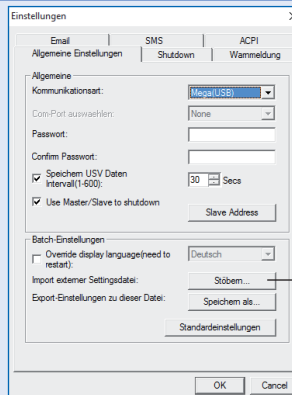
Einstellungen

Email | SMS | ACPI
Allgemeine Einstellungen | Shutdown | Wammeldung

Allgemeine

Kommunikationsart: Mega(USB)

Com-Port auswaehlen: None

Passwort:

Confirm Passwort:

Speichern USV Daten Intervall(1-600): 30 Secs

Use Master/Slave to shutdown

Slave Address

Batch-Einstellungen

Override display language(need to restart): Deutsch

Import externer Settingsdatei: Stöbern...

Export-Einstellungen zu dieser Datei: Speichern als...

Standardeinstellungen

OK Cancel